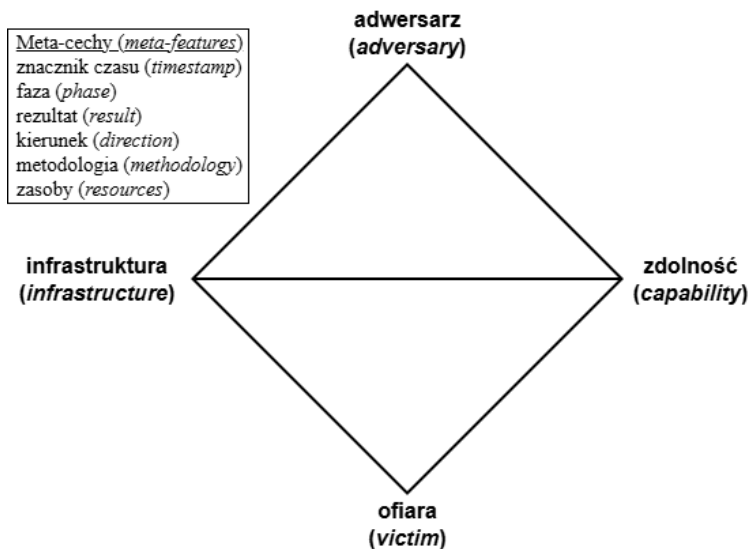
Meta-cechy (*meta-features*)
znacznik czasu (*timestamp*)
faza (*phase*)
rezultat (*result*)
kierunek (*direction*)
metodologia (*methodology*)
zasoby (*resources*)

**adwersarz**
**(*adversary*)**

**infrastruktura**
**(*infrastructure*)**

**zdolność**
**(*capability*)**

**ofiara**
**(*victim*)**